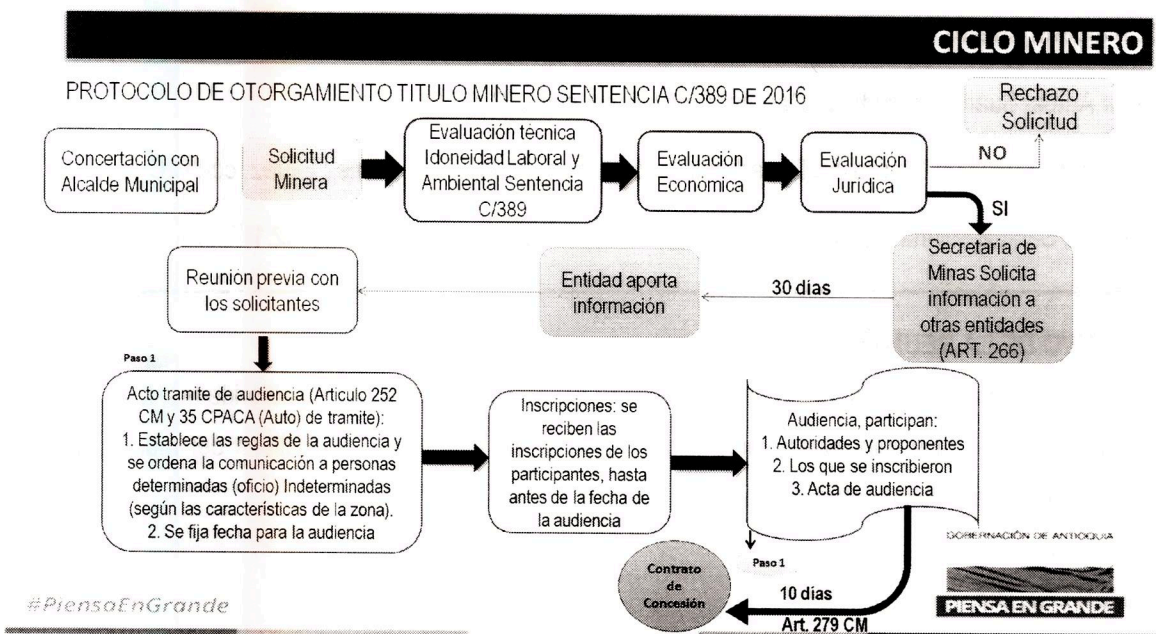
CICLO MINERO

PROTOCOLO DE OTORGAMIENTO TITULO MINERO SENTENCIA C/389 DE 2016

Concertación con Alcalde Municipal

Solicitud Minera

Evaluación técnica Idoneidad Laboral y Ambiental Sentencia C/389

Evaluación Económica

Evaluación Jurídica

NO

Rechazo Solicitud

SI

Secretaria de Minas Solicita información a otras entidades (ART. 266)

30 dias

Entidad aporta información

Reunion previa con los solicitantes

Paso 1

Acto tramite de audiencia (Articulo 252 CM y 35 CPACA (Auto) de tramite):
1. Establece las reglas de la audiencia y se ordena la comunicación a personas determinadas (oficio) Indeterminadas (según las características de la zona).
2. Se fija fecha para la audiencia

Inscripciones: se reciben las inscripciones de los participantes, hasta antes de la fecha de la audiencia

Audiencia, participan:
1. Autoridades y proponentes
2. Los que se inscribieron
3. Acta de audiencia

GOBERNACIÓN DE ANTIOQUIA

Paso 1

Contrato de Concesión

10 días

Art. 279 CM

#PiensaEnGrande

PIENSA EN GRANDE